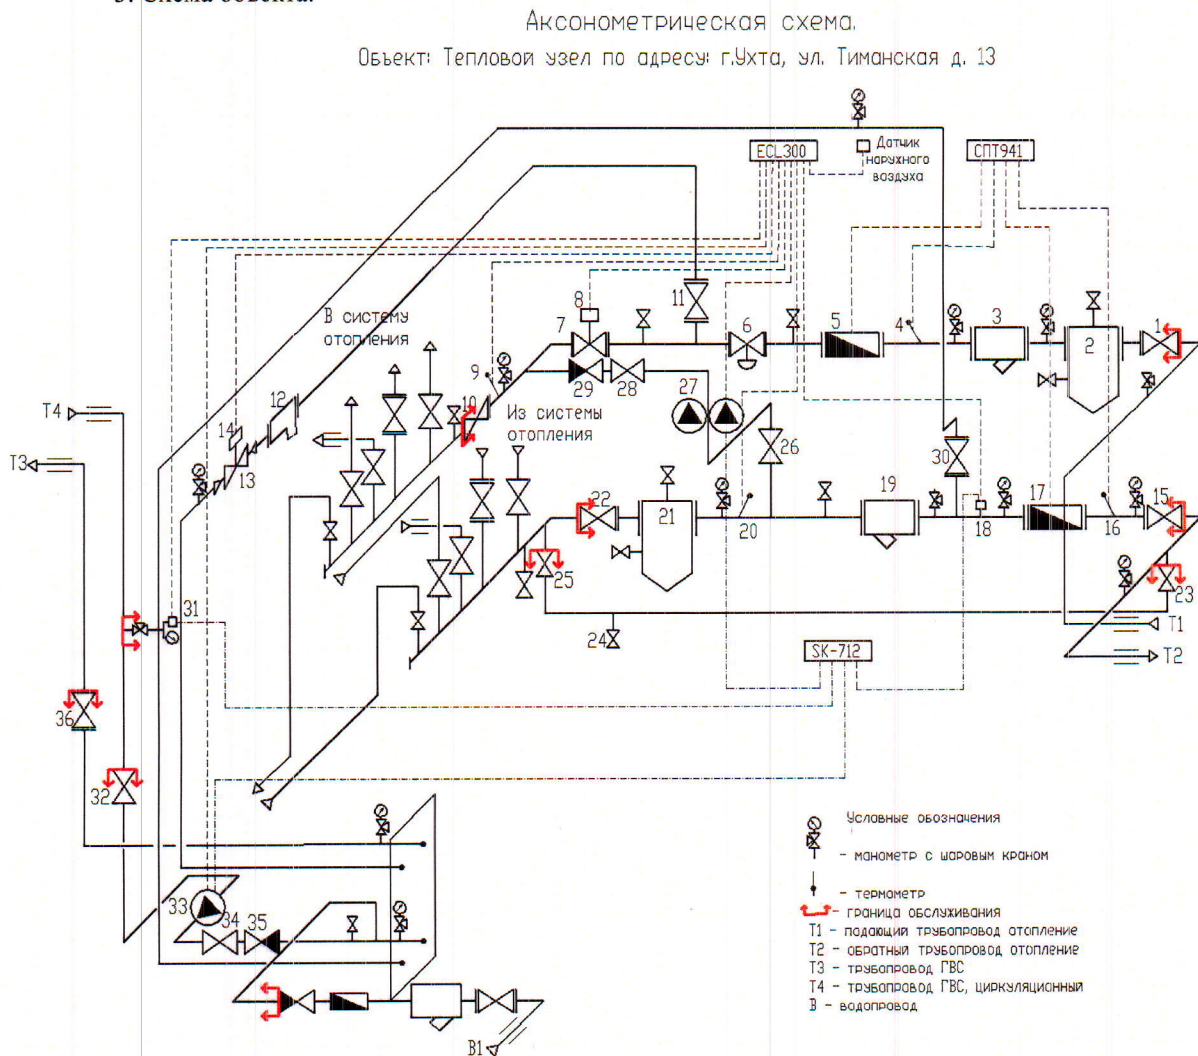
Аксонометрическая схема.

Объект: Тепловой узел по адресу: г.Ухта, ул. Тиманская д. 13

ECL300

Датчик наружного воздуха

СПТ941

В систему отопления

Из системы отопления

8
11
7
6
5
4
3
2
1
29
28
27
9
10
12
14
13
26
30
22
21
20
19
18
17
16
15
25
23
24
31
SK-712
36
32
33
34
35

T4
T3
T1
T2
B1

Условные обозначения

- манометр с шаровым краном

- термометр

- граница обслуживания

T1 - подающий трубопровод отопление

T2 - обратный трубопровод отопление

T3 - трубопровод ГВС

T4 - трубопровод ГВС, циркуляционный

B - водопровод